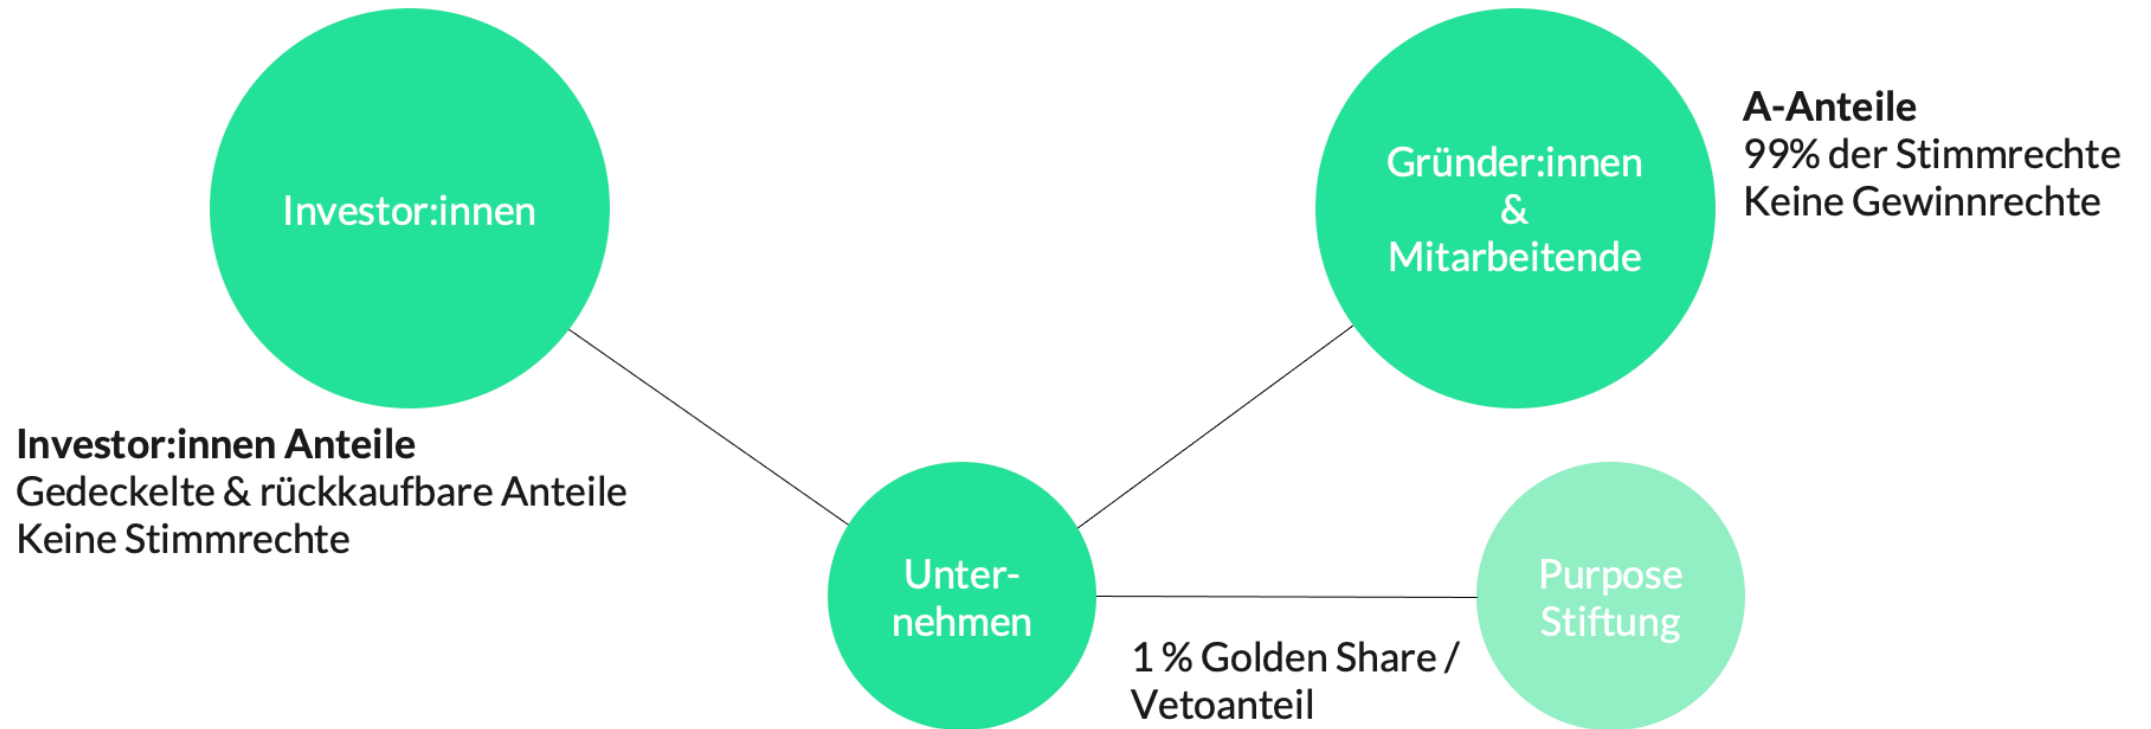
Investor:innen

Gründer:innen & Mitarbeitende

A-Anteile
99% der Stimmrechte
Keine Gewinnrechte

Investor:innen Anteile
Gedeckelte & rückkaufbare Anteile
Keine Stimmrechte

Unternehmen

Purpose Stiftung

1 % Golden Share / Vetoanteil